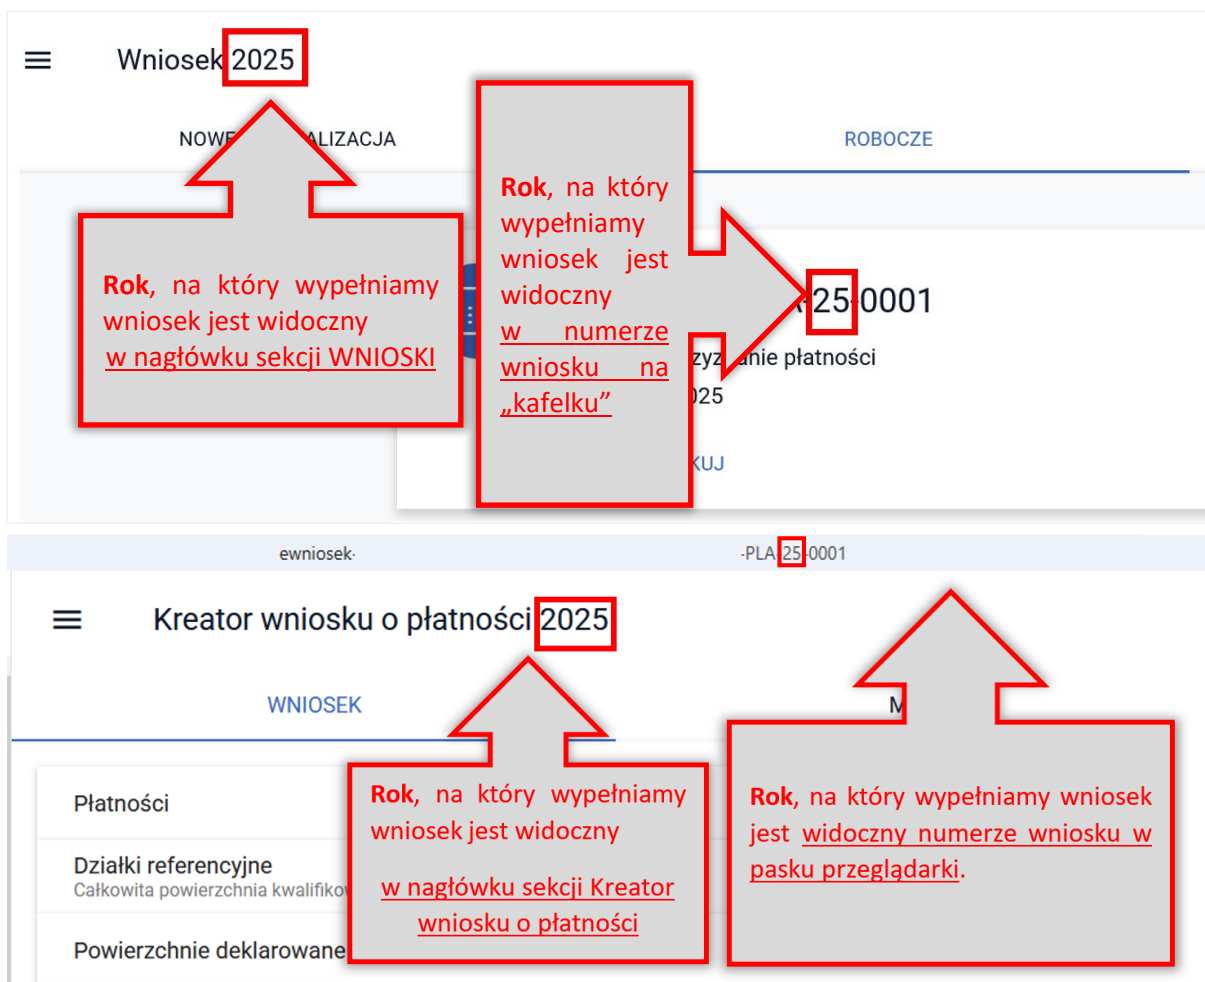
Wniosek 2025

NOWE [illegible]ALIZACJA

ROBOCZE

Rok, na który wypełniamy wniosek jest widoczny w nagłówku sekcji WNIOSKI

Rok, na który wypełniamy wniosek jest widoczny w numerze wniosku na „kafelku”

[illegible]25-0001

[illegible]zy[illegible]anie płatności

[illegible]25

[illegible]KUJ

ewniosek-

-PLA-25-0001

Kreator wniosku o płatności 2025

WNIOSEK

M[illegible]

Płatności

Działki referencyjne
Całkowita powierzchnia kwalifiko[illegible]

Powierzchnie deklarowane

Rok, na który wypełniamy wniosek jest widoczny

w nagłówku sekcji Kreator wniosku o płatności

Rok, na który wypełniamy wniosek jest widoczny numerze wniosku w pasku przeglądarki.